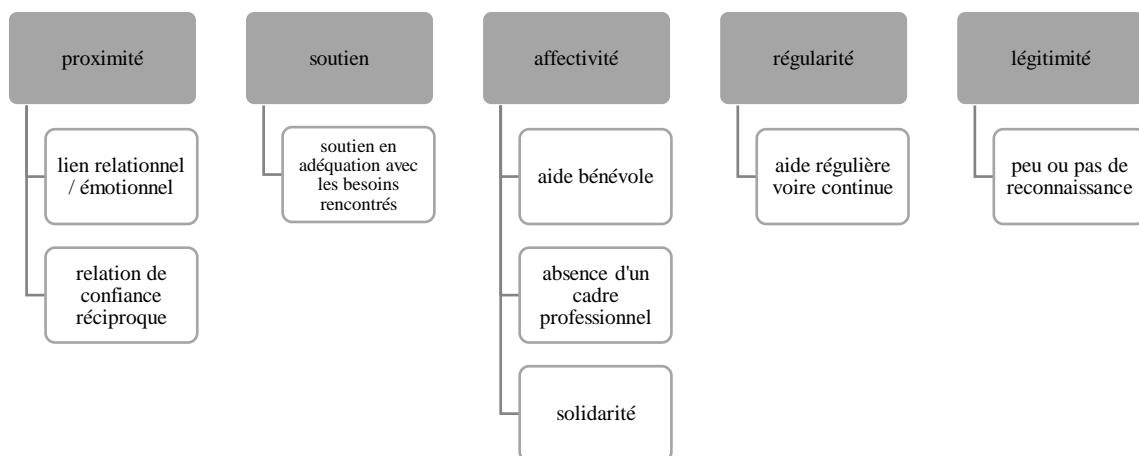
proximité

lien relationnel / émotionnel

relation de confiance réciproque

soutien

soutien en adéquation avec les besoins rencontrés

affectivité

aide bénévole

absence d'un cadre professionnel

solidarité

régularité

aide régulière voire continue

légitimité

peu ou pas de reconnaissance